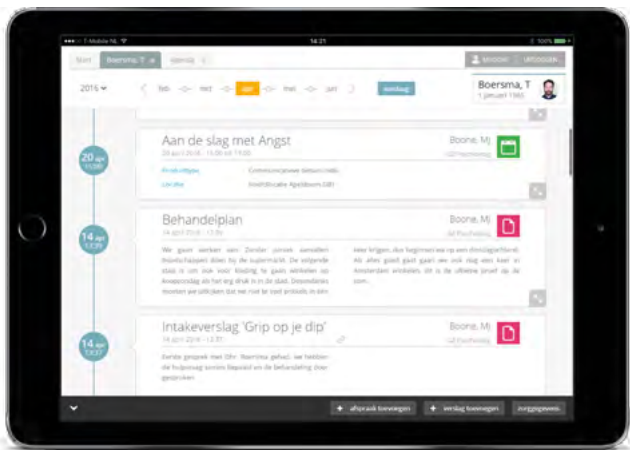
T-Mobile NL
14:21
100%

Start
Boersma, T
Agenda
BOEKEN
UITLOGGEN

2016
feb
mrt
apr
mei
jun
vandaag

Boersma, T
1 januari 1980

20 apr 15:00
Aan de slag met Angst
20 april 2016 - 15:00 tot 19:00
Boone, MJ
GZ-Psycholoog
Productietype
Contactsoort
Locatie
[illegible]

14 apr 13:30
Behandelplan
14 april 2016 - 13:30
Boone, MJ
GZ-Psycholoog
We gaan werken aan Zonder zorgen aanvallen. Boodschappen doen bij de supermarkt. De volgende stap is om ook voor kleding te gaan winkelen op Anaxonsdag als het erg druk is in de stad. Dezelfde momen we uitkijken dat we niet te snel proberen in een

mee krijgen, dus beginnen we op een drukke plek. Als alles goed gaat gaan we ook stap voor naar in Amsterdam winkelen. Dit is de ultieme proef op de som.

14 apr 13:00
Intakeverslag 'Grip op je dip'
14 april 2016 - 13:00
Boone, MJ
GZ-Psycholoog
Eerste gesprek met Dhr. Boersma gehad, we hebben de hulpvraag samen bepaald en de behandeling daar gesproken

afspraak toevoegen
verslag toevoegen
zorgtraject